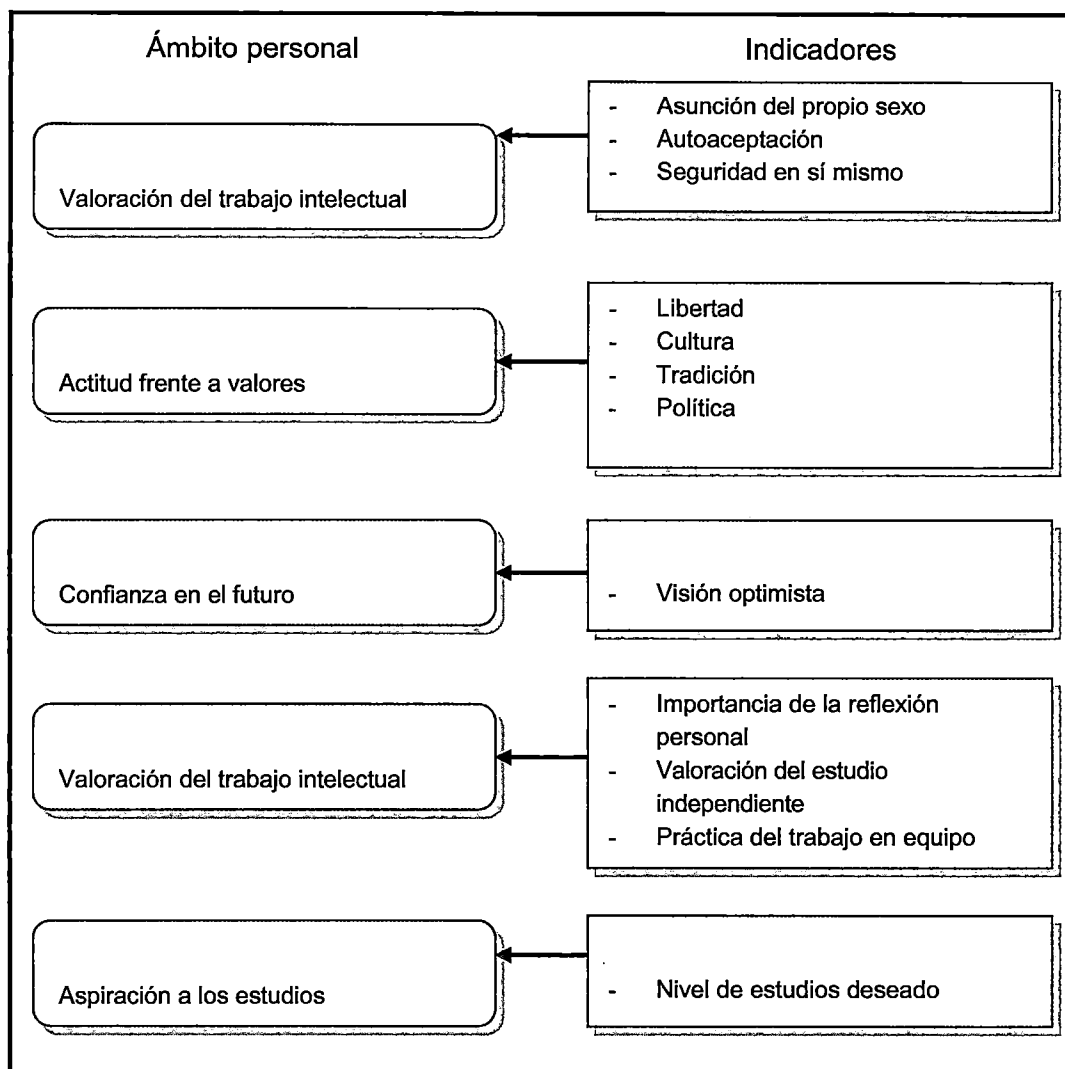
Ámbito personal

Indicadores

Valoración del trabajo intelectual

- Asunción del propio sexo
- Autoaceptación
- Seguridad en sí mismo

Actitud frente a valores

- Libertad
- Cultura
- Tradición
- Política

Confianza en el futuro

- Visión optimista

Valoración del trabajo intelectual

- Importancia de la reflexión personal
- Valoración del estudio independiente
- Práctica del trabajo en equipo

Aspiración a los estudios

- Nivel de estudios deseado